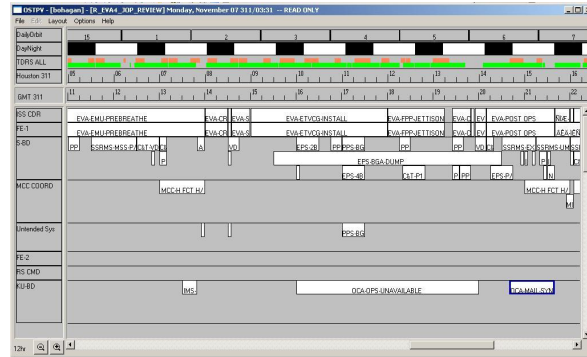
OSTPV - [bohagan] - [R_EVA4_30P_REVIEW] Monday, November 07 311/03:31 -- READ ONLY

File Edit Layout Options Help

Daily/Orbit
Day/Night
TDRS ALL
Houston 311
GMT 311
ISS CDR
FE-1
S-BD
MCC COORD
Untended Sys
FE-2
RS CMD
KU-BD

15 1 2 3 4 5 6 7

05 06 07 08 09 10 11 12 13 14 15 16

11 12 13 14 15 16 17 18 19 20 21 22

EVA-EMU-PREBREATHE EVA-CR EVA-S EVA-ETVCG-INSTALL EVA-FPP-JETTISON EVA-C EV EVA-POST OPS
EVA-EMU-PREBREATHE EVA-CR EVA-S EVA-ETVCG-INSTALL EVA-FPP-JETTISON EVA-C EV EVA-POST OPS

PP SSRMS-MSS-P C&T-VD A VD EPS-2B PP PPS-BG PP PP VD C SSRMS-EX SSRMS-UMS
P
EPS-BGA-DUMP
EPS-4B C&T-P1 P PP EPS-P N

MCC-H FCT H/ MCC-H FCT H/
M

PPS-BG

IMS OCA-OPS-UNAVAILABLE OCA-MAIL-SYN

12hr